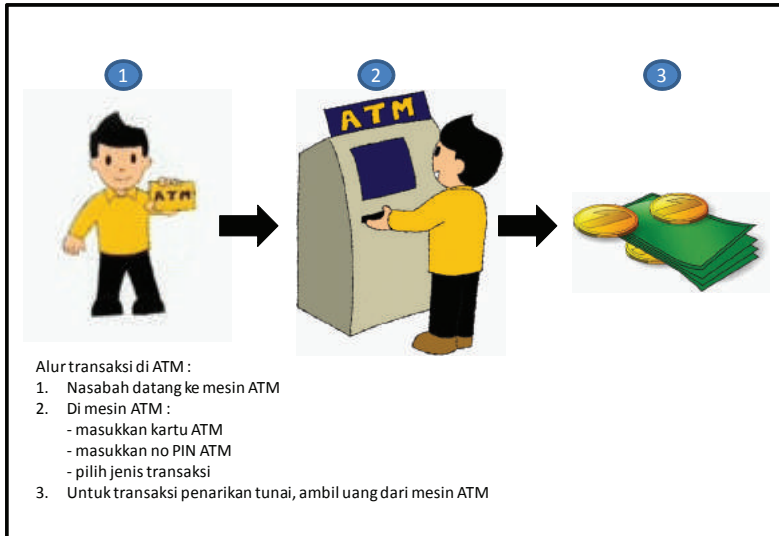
1

ATM

2

ATM

3

Alur transaksi di ATM :
1. Nasabah datang ke mesin ATM
2. Di mesin ATM :
- masukkan kartu ATM
- masukkan no PIN ATM
- pilih jenis transaksi
3. Untuk transaksi penarikan tunai, ambil uang dari mesin ATM